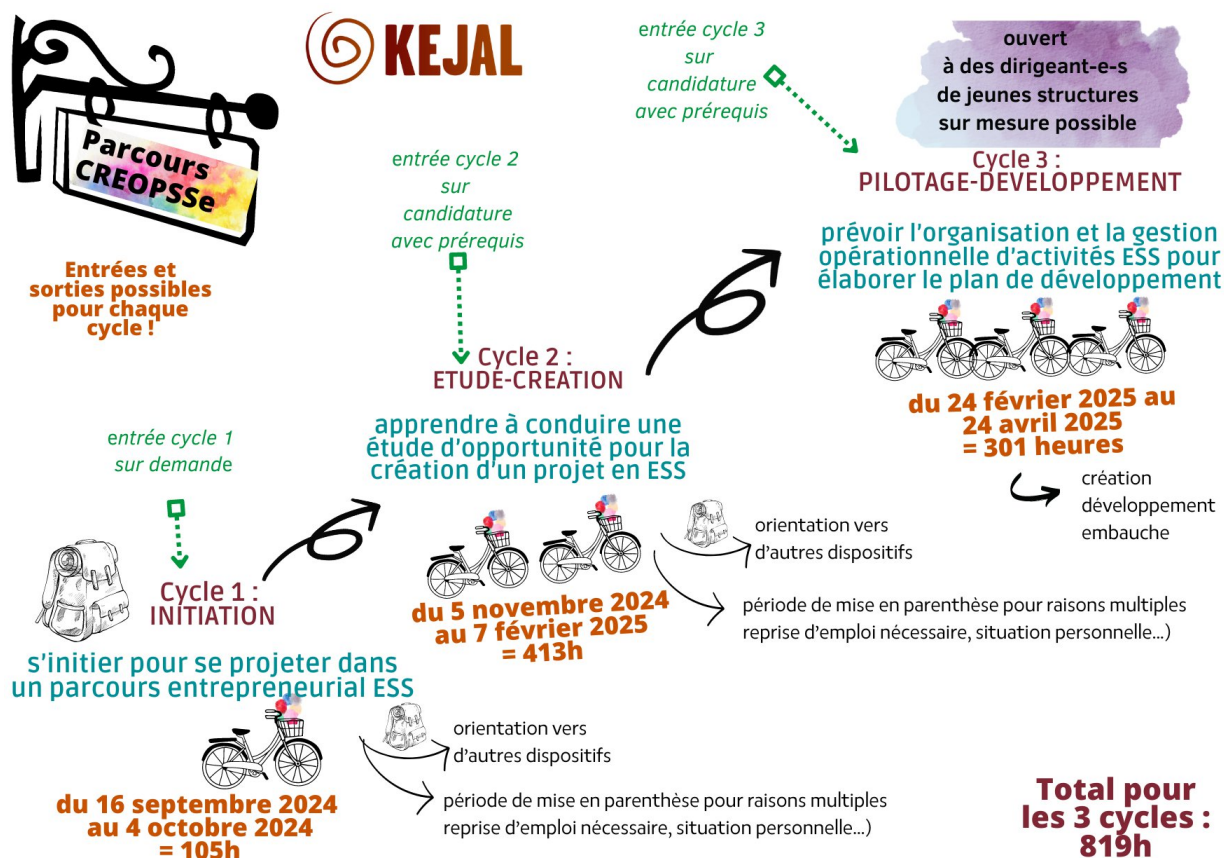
Parcours CREOPSSe

KEJAL

entrée cycle 3 sur candidature avec prérequis

ouvert à des dirigeant-e-s de jeunes structures sur mesure possible

Cycle 3 : PILOTAGE-DEVELOPPEMENT

prévoir l'organisation et la gestion opérationnelle d'activités ESS pour élaborer le plan de développement

du 24 février 2025 au 24 avril 2025 = 301 heures

création développement embauche

entrée cycle 2 sur candidature avec prérequis

Entrées et sorties possibles pour chaque cycle !

Cycle 2 : ETUDE-CREATION

apprendre à conduire une étude d'opportunité pour la création d'un projet en ESS

du 5 novembre 2024 au 7 février 2025 = 413h

orientation vers d'autres dispositifs

période de mise en parenthèse pour raisons multiples reprise d'emploi nécessaire, situation personnelle...)

entrée cycle 1 sur demande

Cycle 1 : INITIATION

s'initier pour se projeter dans un parcours entrepreneurial ESS

du 16 septembre 2024 au 4 octobre 2024 = 105h

orientation vers d'autres dispositifs

période de mise en parenthèse pour raisons multiples reprise d'emploi nécessaire, situation personnelle...)

Total pour les 3 cycles : 819h